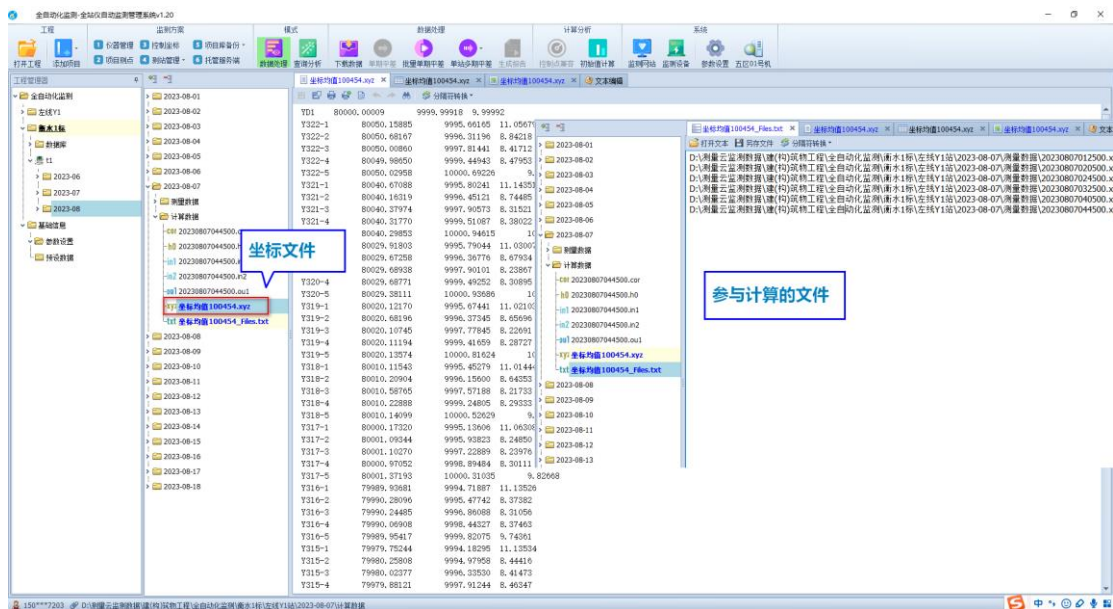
全自动化监测-全站仪自动监测管理系统v1.20

工程 监测方案 模式 数据处理 计算分析 系统
打开工程 添加项目 仪器管理 项目测点 控制坐标 测站管理 项目库备份 托管服务端 数据处理 查询分析 下载数据 单期平差 批量单期平差 单站多期平差 生成报告 控制点筛查 初始值计算 监测网站 监测设备 参数设置 五控01号机

工程管理器
全自动化监测
主线Y1
衡水1标
数据库
t1
2023-06
2023-07
2023-08
基础信息
参数设置
预设数据

2023-08-01
2023-08-02
2023-08-03
2023-08-04
2023-08-05
2023-08-06
2023-08-07
测量数据
计算数据
20230807044500.cor
20230807044500.h0
20230807044500.in1
20230807044500.in2
20230807044500.ou1
坐标均值100454.xyz
坐标均值100454_Files.txt
2023-08-08
2023-08-09
2023-08-10
2023-08-11
2023-08-12
2023-08-13
2023-08-14
2023-08-15
2023-08-16
2023-08-17
2023-08-18

坐标文件

坐标均值100454.xyz × 坐标均值100454.xyz × 坐标均值100454.xyz × 文本编辑
分隔符转换

| | | | |
|---|---|---|---|
| TD1 | 80000.00009 | 9999.99918 | 9.99992 |
| Y322-1 | 80050.15885 | 9995.66165 | 11.0567 |
| Y322-2 | 80050.68167 | 9996.31196 | 8.84218 |
| Y322-3 | 80050.00860 | 9997.81441 | 8.41712 |
| Y322-4 | 80049.98650 | 9999.44943 | 8.47953 |
| Y322-5 | 80050.02958 | 10000.69226 | 9. |
| Y321-1 | 80040.67088 | 9995.80241 | 11.1435 |
| Y321-2 | 80040.16319 | 9996.45121 | 8.74485 |
| Y321-3 | 80040.37974 | 9997.90573 | 8.31521 |
| Y321-4 | 80040.31770 | 9999.51087 | 8.38022 |
| | 80040.29853 | 10000.94615 | 10 |
| | 80029.91803 | 9995.79044 | 11.03007 |
| | 80029.67258 | 9996.36776 | 8.67934 |
| | 80029.68938 | 9997.90101 | 8.23867 |
| Y320-4 | 80029.68771 | 9999.49252 | 8.30895 |
| Y320-5 | 80029.38111 | 10000.93686 | 10 |
| Y319-1 | 80020.12170 | 9995.67441 | 11.0210 |
| Y319-2 | 80020.68196 | 9996.37345 | 8.65696 |
| Y319-3 | 80020.10745 | 9997.77845 | 8.22691 |
| Y319-4 | 80020.11194 | 9999.41659 | 8.28727 |
| Y319-5 | 80020.13574 | 10000.81624 | 10 |
| Y318-1 | 80010.11543 | 9995.45279 | 11.0144 |
| Y318-2 | 80010.20904 | 9996.15600 | 8.64353 |
| Y318-3 | 80010.58765 | 9997.57188 | 8.21733 |
| Y318-4 | 80010.22888 | 9999.24805 | 8.29333 |
| Y318-5 | 80010.14099 | 10000.52629 | 9. |
| Y317-1 | 80000.17320 | 9995.13606 | 11.06308 |
| Y317-2 | 80001.09344 | 9995.93823 | 8.24850 |
| Y317-3 | 80001.10270 | 9997.22889 | 8.23976 |
| Y317-4 | 80000.97052 | 9998.89484 | 8.30111 |
| Y317-5 | 80001.37193 | 10000.31035 | 9.82668 |
| Y316-1 | 79989.93681 | 9994.71887 | 11.13526 |
| Y316-2 | 79990.28096 | 9995.47742 | 8.37382 |
| Y316-3 | 79990.24485 | 9996.86088 | 8.31056 |
| Y316-4 | 79990.06908 | 9998.44327 | 8.37463 |
| Y316-5 | 79989.95417 | 9999.82075 | 9.74361 |
| Y315-1 | 79979.75244 | 9994.18295 | 11.13534 |
| Y315-2 | 79980.25808 | 9994.97958 | 8.44416 |
| Y315-3 | 79980.02377 | 9996.33530 | 8.41473 |
| Y315-4 | 79979.88121 | 9997.91244 | 8.46347 |

2023-08-01
2023-08-02
2023-08-03
2023-08-04
2023-08-05
2023-08-06
2023-08-07
测量数据
计算数据
20230807044500.cor
20230807044500.h0
20230807044500.in1
20230807044500.in2
20230807044500.ou1
坐标均值100454.xyz
坐标均值100454_Files.txt
2023-08-08
2023-08-09
2023-08-10
2023-08-11
2023-08-12
2023-08-13

坐标均值100454_Files.txt × 坐标均值100454.xyz × 坐标均值100454.xyz × 坐标均值100454.xyz × 文本
打开文本 另存文件 分隔符转换
D:\测量云监测数据\建(构)筑物工程\全自动化监测\衡水1标\左线Y1站\2023-08-07\测量数据\20230807012500.x
D:\测量云监测数据\建(构)筑物工程\全自动化监测\衡水1标\左线Y1站\2023-08-07\测量数据\20230807020500.x
D:\测量云监测数据\建(构)筑物工程\全自动化监测\衡水1标\左线Y1站\2023-08-07\测量数据\20230807024500.x
D:\测量云监测数据\建(构)筑物工程\全自动化监测\衡水1标\左线Y1站\2023-08-07\测量数据\20230807032500.x
D:\测量云监测数据\建(构)筑物工程\全自动化监测\衡水1标\左线Y1站\2023-08-07\测量数据\20230807040500.x
D:\测量云监测数据\建(构)筑物工程\全自动化监测\衡水1标\左线Y1站\2023-08-07\测量数据\20230807044500.x

参与计算的文件

150****7203 D:\测量云监测数据\建(构)筑物工程\全自动化监测\衡水1标\左线Y1站\2023-08-07\计算数据
中